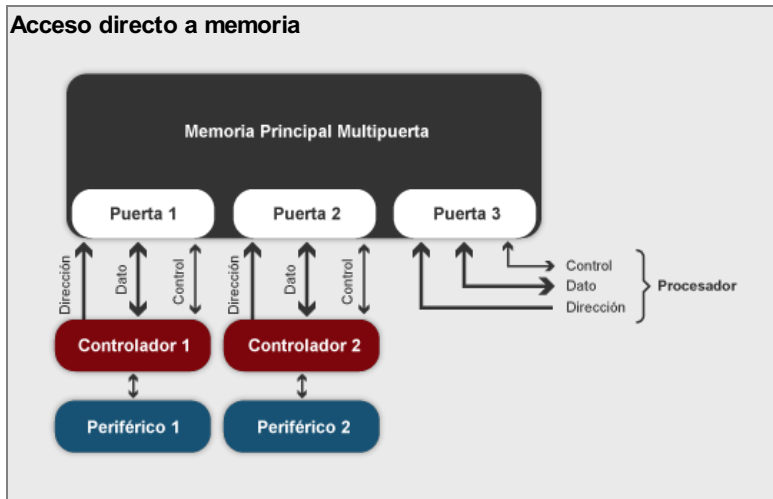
Acceso directo a memoria

Memoria Principal Multipuerta

Puerta 1

Puerta 2

Puerta 3

Dirección

Dato

Control

Dirección

Dato

Control

Control

Dato

Dirección

Procesador

Controlador 1

Controlador 2

Periférico 1

Periférico 2